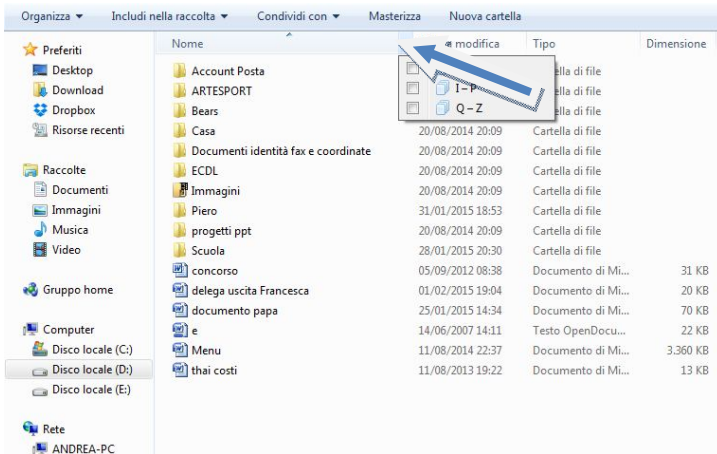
Organizza ▼ Includi nella raccolta ▼ Condividi con ▼ Masterizza Nuova cartella

Preferiti
Desktop
Download
Dropbox
Risorse recenti

Raccolte
Documenti
Immagini
Musica
Video

Gruppo home

Computer
Disco locale (C:)
Disco locale (D:)
Disco locale (E:)

Rete
ANDREA-PC

| Nome | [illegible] modifica | Tipo | Dimensione |
|---|---|---|---|
| Account Posta | | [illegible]rtella di file | |
| ARTESPORT | | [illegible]rtella di file | |
| Bears | | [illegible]rtella di file | |
| Casa | 20/08/2014 20:09 | Cartella di file | |
| Documenti identità fax e coordinate | 20/08/2014 20:09 | Cartella di file | |
| ECDL | 20/08/2014 20:09 | Cartella di file | |
| Immagini | 20/08/2014 20:09 | Cartella di file | |
| Piero | 31/01/2015 18:53 | Cartella di file | |
| progetti ppt | 20/08/2014 20:09 | Cartella di file | |
| Scuola | 28/01/2015 20:30 | Cartella di file | |
| concorso | 05/09/2012 08:38 | Documento di Mi... | 31 KB |
| delega uscita Francesca | 01/02/2015 19:04 | Documento di Mi... | 20 KB |
| documento papa | 25/01/2015 14:34 | Documento di Mi... | 70 KB |
| e | 14/06/2007 14:11 | Testo OpenDocu... | 22 KB |
| Menu | 11/08/2014 22:37 | Documento di Mi... | 3.360 KB |
| thai costi | 11/08/2013 19:22 | Documento di Mi... | 13 KB |

I – P
Q – Z